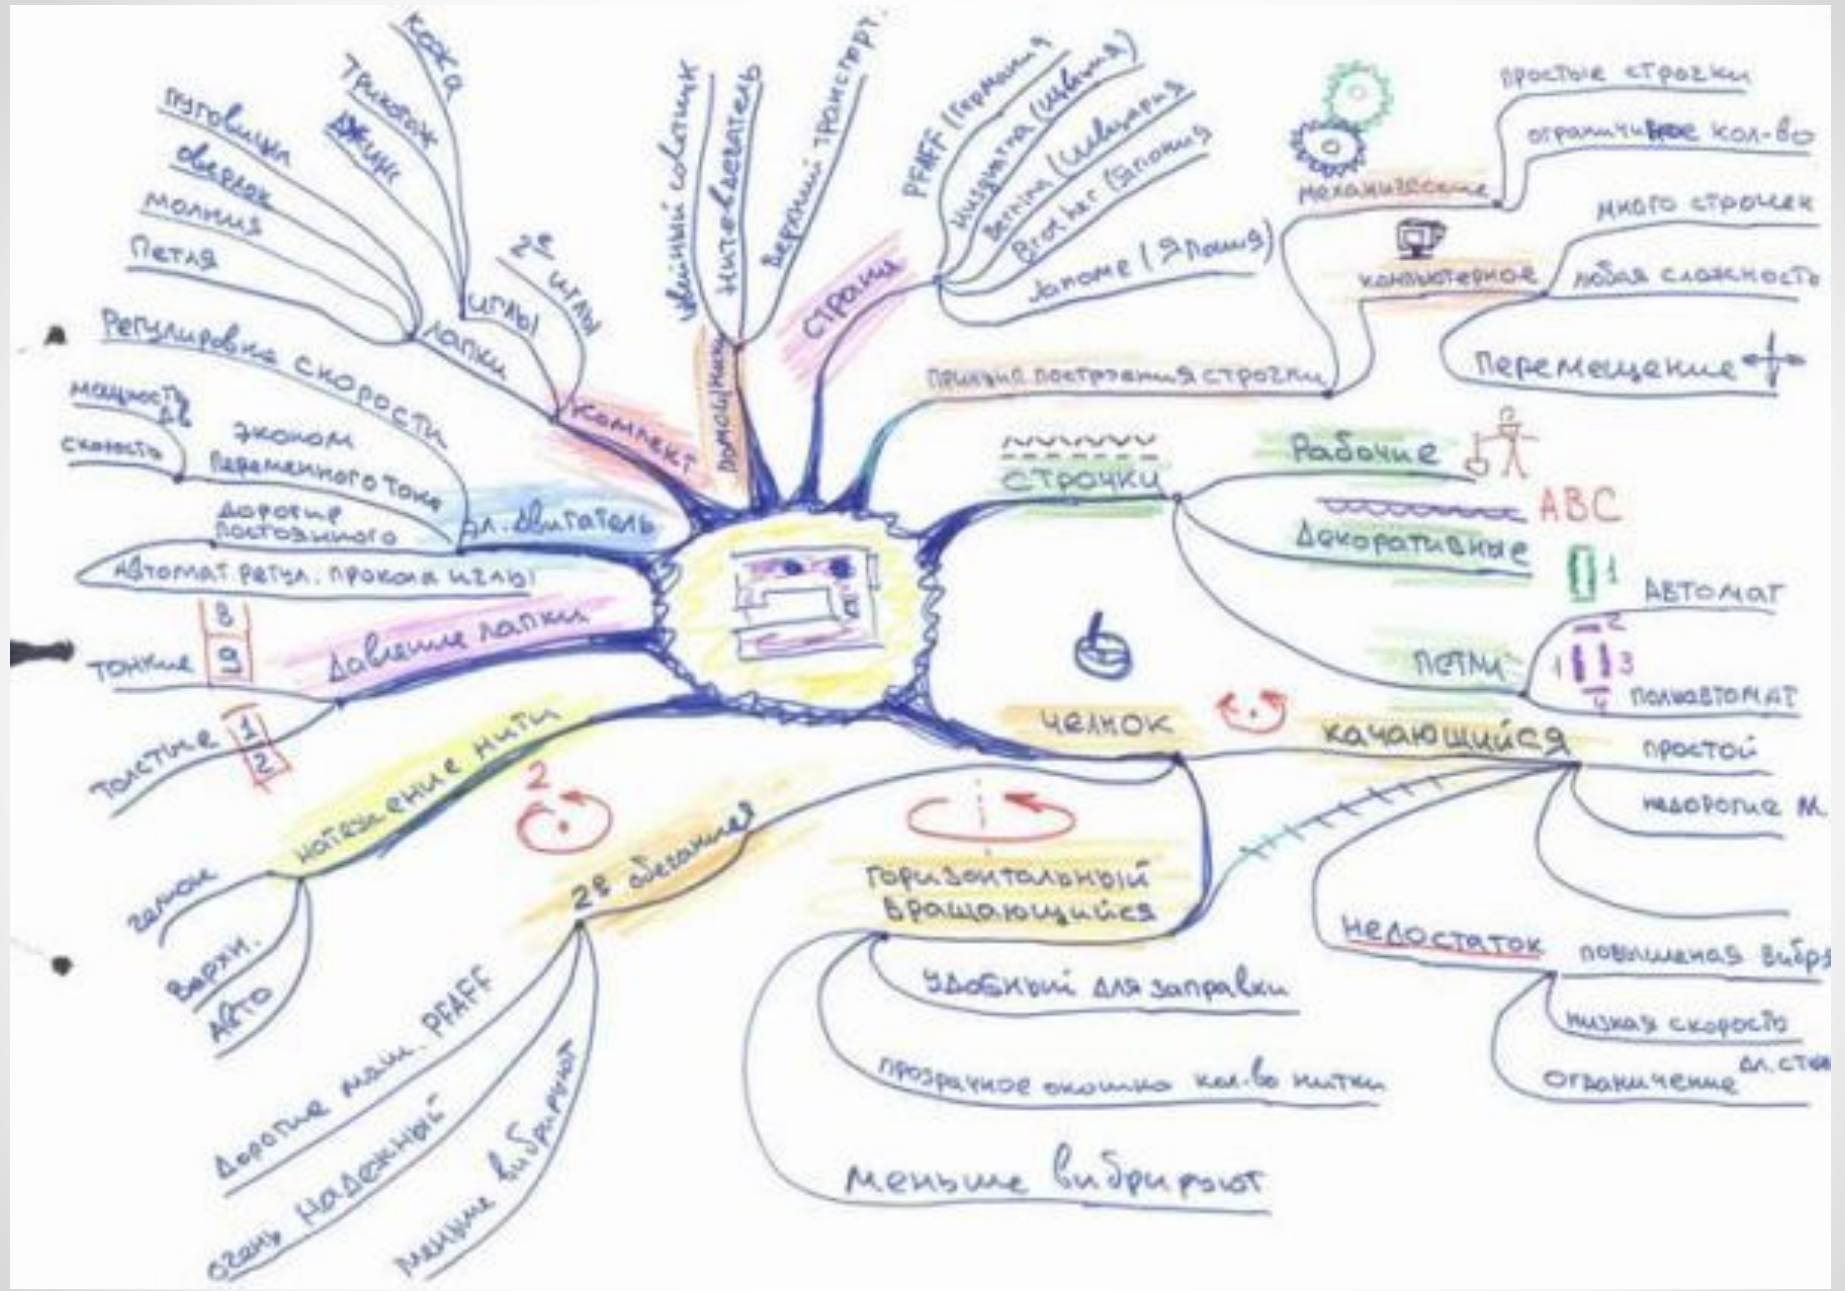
кожа
Трикотаж
Джинс
пуговицы
оверлок
молния
Петля
2е иглы
иглы
лапки
Комплект
швейный советник
нитевдеватель
Верхний транспорт.
домощники
строчка
PFAFF (Германия)
Husqvarna (Швеция)
Bernina (Швейцария)
Brother (Япония)
Janome (Япония)
простые строчки
ограниченное кол-во
механическое
много строчек
компютерное
любая сложность
Перемещение
Принцип построения строчки
Регулировка скорости
мощность дв
скорость
эконом переменного тока
дорогие постоянного
эл. двигатель
Автомат регул. прокола иглы
строчки
Рабочие
ABC
Декоративные
Автомат
петли
1 2 3 4
полуавтомат
8
9
тонкие
Давление лапки
толстые
1
2
натяжение нити
челнок
качающийся
простой
недорогие м.
2
2е обезьяние
горизонтальный вращающийся
Недостаток
повышенная вибр.
низкая скорость
ограничение дл. стеж
тонок
верхн.
Авто
удобный для заправки
прозрачное окошко кол-во нитки
дорогие маш. PFAFF
очень надежные
меньше вибрируют
Меньше вибрируют